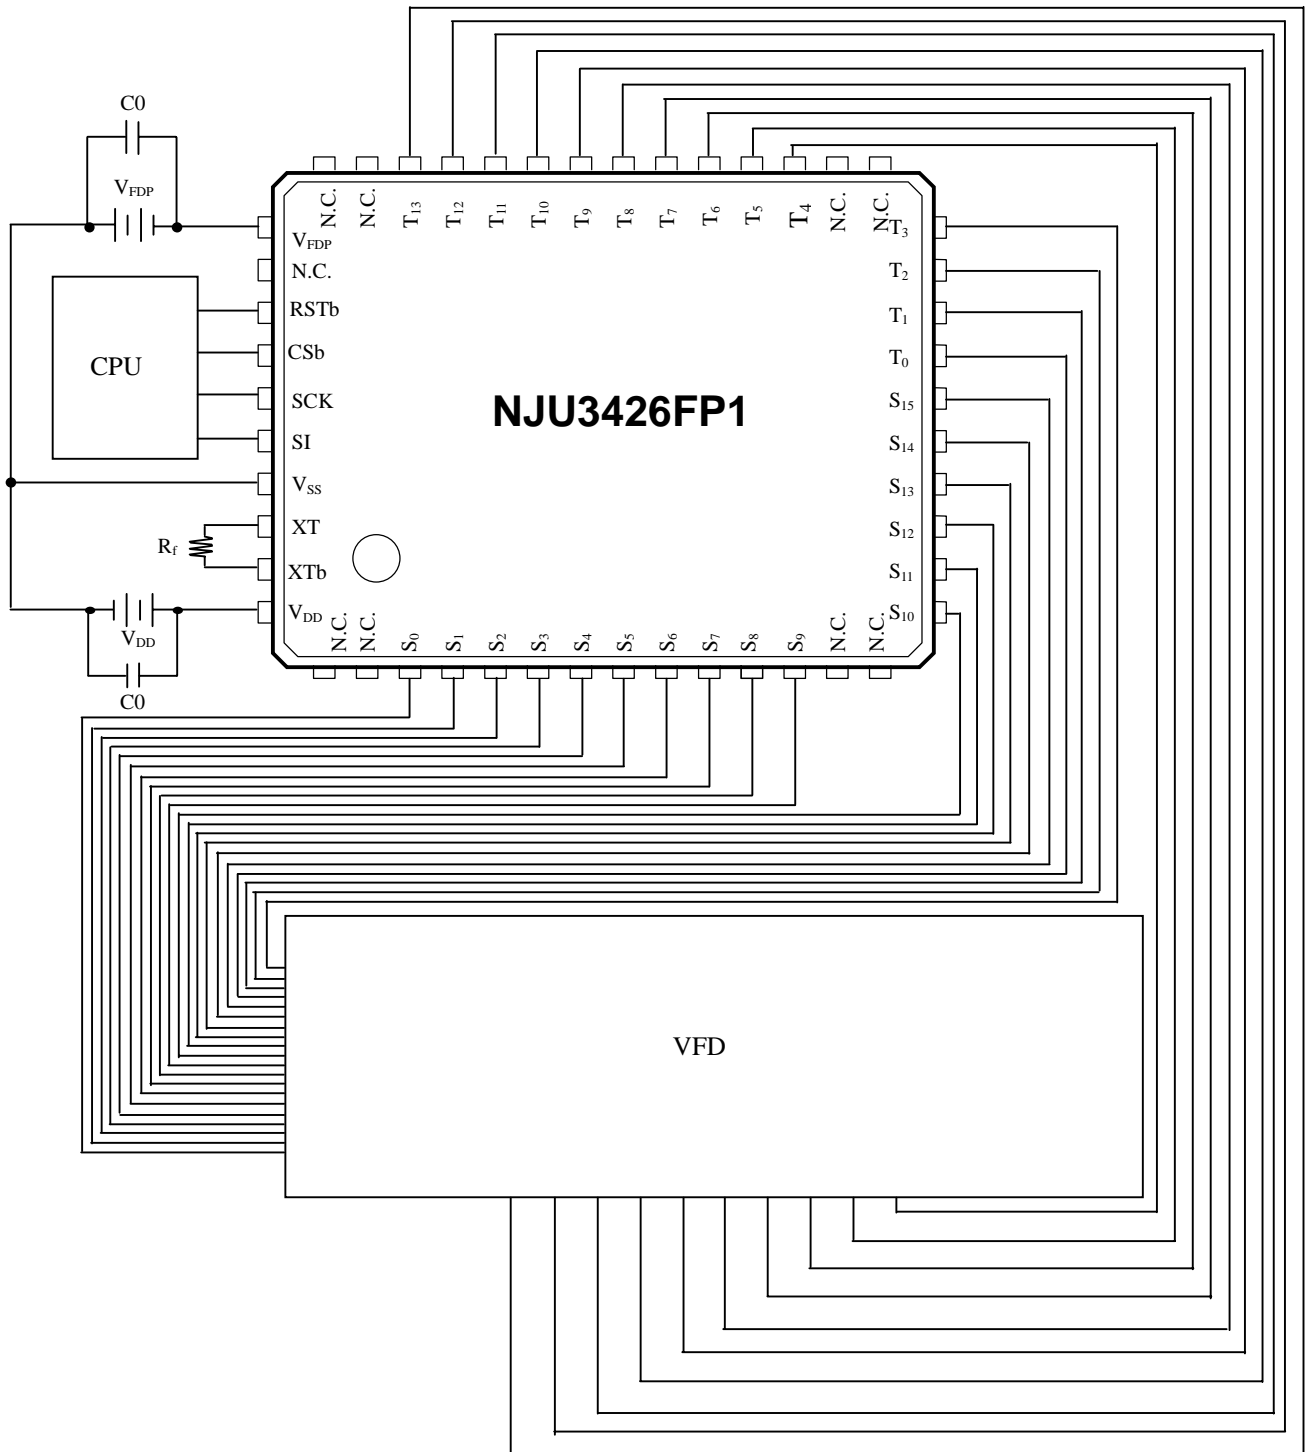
C0

$V_{FDP}$

N.C. N.C. $T_{13}$ $T_{12}$ $T_{11}$ $T_{10}$ $T_9$ $T_8$ $T_7$ $T_6$ $T_5$ $T_4$ N.C. N.C.

$V_{FDP}$
N.C.
RSTb
CSb
SCK
SI
$V_{SS}$
XT
XTb
$V_{DD}$

CPU

$R_f$

NJU3426FP1

$T_3$
$T_2$
$T_1$
$T_0$
$S_{15}$
$S_{14}$
$S_{13}$
$S_{12}$
$S_{11}$
$S_{10}$

N.C. N.C. $S_0$ $S_1$ $S_2$ $S_3$ $S_4$ $S_5$ $S_6$ $S_7$ $S_8$ $S_9$ N.C. N.C.

$V_{DD}$

C0

VFD